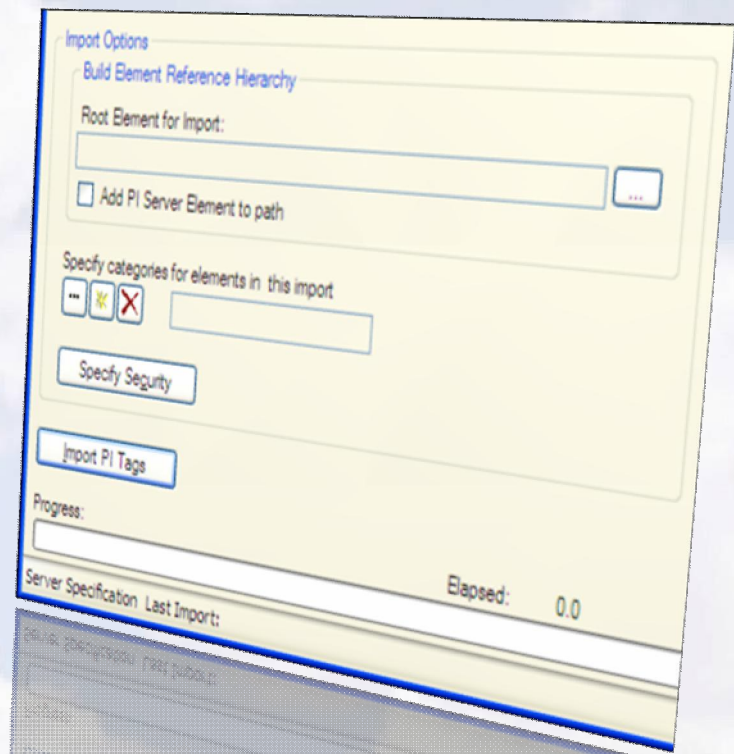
Import Options
Build Element Reference Hierarchy
Root Element for Import:
...
Add PI Server Element to path
Specify categories for elements in this import
Specify Security
Import PI Tags
Progress:
Server Specification Last Import:
Elapsed: 0.0